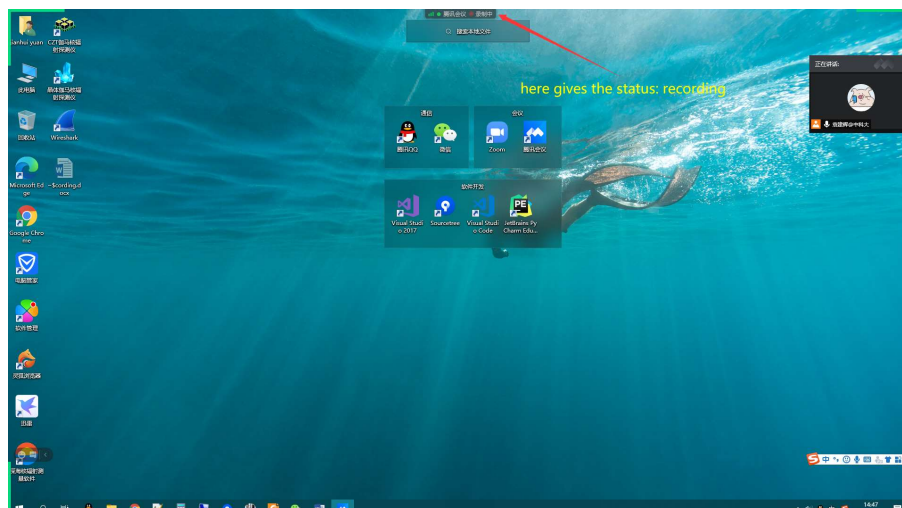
腾讯会议 录制中

搜索本地文件

here gives the status: recording

正在讲话:

Sanhui yuan

CZT圆弧校磁射频测仪

此电脑

晶体圆弧校磁射频测仪

回收站

Wireshark

Microsoft Edge

~$cording.docx

Google Chrome

电脑管家

软件管理

2345浏览器

迅雷

通信

腾讯QQ

微信

会议

Zoom

腾讯会议

软件开发

Visual Studio 2017

Sourcetree

Visual Studio Code

JetBrains PyCharm Edu...

14:47